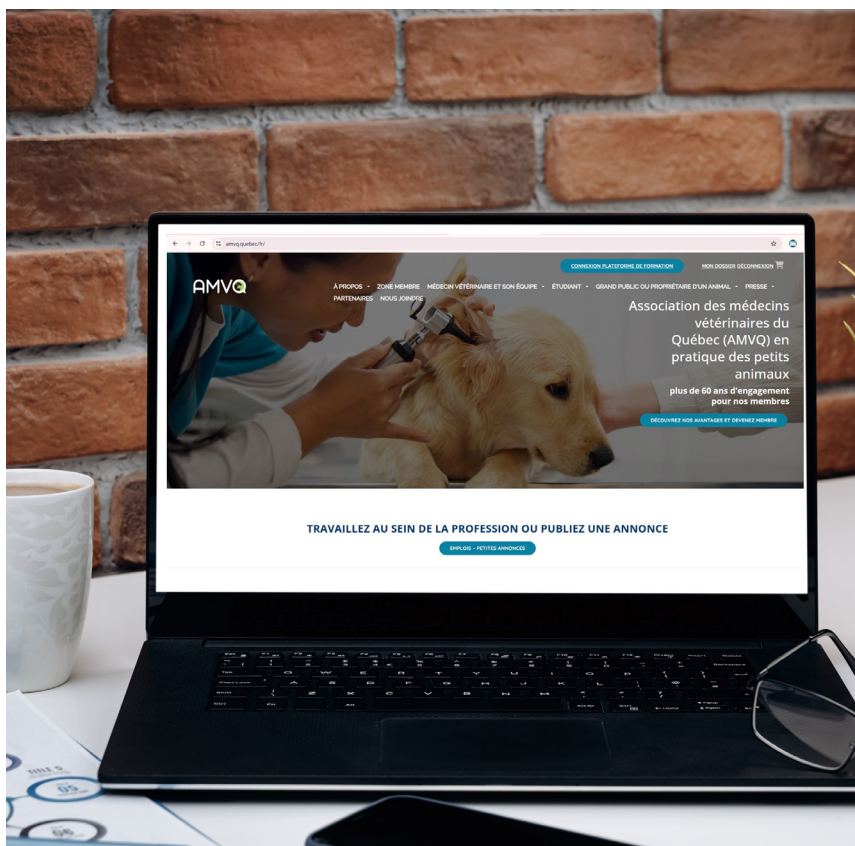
amvq.quebec/fr/

CONNEXION PLATEFORME DE FORMATION

MON DOSSIER DÉCONNEXION

AMVQ

À PROPOS ZONE MEMBRE MÉDECIN VÉTÉRINAIRE ET SON ÉQUIPE ÉTUDIANT GRAND PUBLIC OU PROPRIÉTAIRE D'UN ANIMAL PRESSE PARTENAIRES NOUS JOINDRE

Association des médecins vétérinaires du Québec (AMVQ) en pratique des petits animaux

plus de 60 ans d'engagement pour nos membres

DÉCOUVREZ NOS AVANTAGES ET DEVENEZ MEMBRE

TRAVAILLEZ AU SEIN DE LA PROFESSION OU PUBLIEZ UNE ANNONCE

EMPLOIS – PETITES ANNONCES